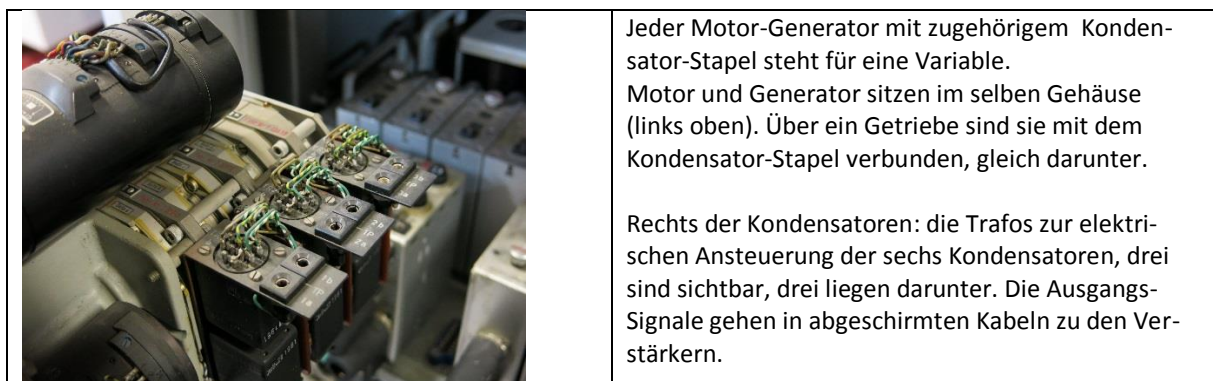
Jeder Motor-Generator mit zugehörigem Kondensator-Stapel steht für eine Variable.
Motor und Generator sitzen im selben Gehäuse (links oben). Über ein Getriebe sind sie mit dem Kondensator-Stapel verbunden, gleich darunter.

Rechts der Kondensatoren: die Trafos zur elektrischen Ansteuerung der sechs Kondensatoren, drei sind sichtbar, drei liegen darunter. Die Ausgangs-Signale gehen in abgeschirmten Kabeln zu den Verstärkern.